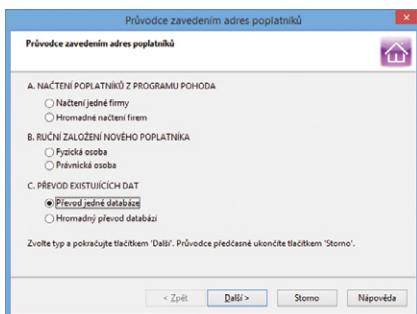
Průvodce zavedením adres poplatníků

Průvodce zavedením adres poplatníků

A. NAČTENÍ POPLATNÍKŮ Z PROGRAMU POHODA
Načtení jedné firmy
Hromadné načtení firem

B. RUČNÍ ZALOŽENÍ NOVÉHO POPLATNÍKA
Fyzická osoba
Právnická osoba

C. PŘEVOD EXISTUJÍCÍCH DAT
Převod jedné databáze
Hromadný převod databází

Zvolte typ a pokračujte tlačítkem 'Další'. Průvodce předčasně ukončíte tlačítkem 'Storno'.

< Zpět
Další >
Storno
Nápověda